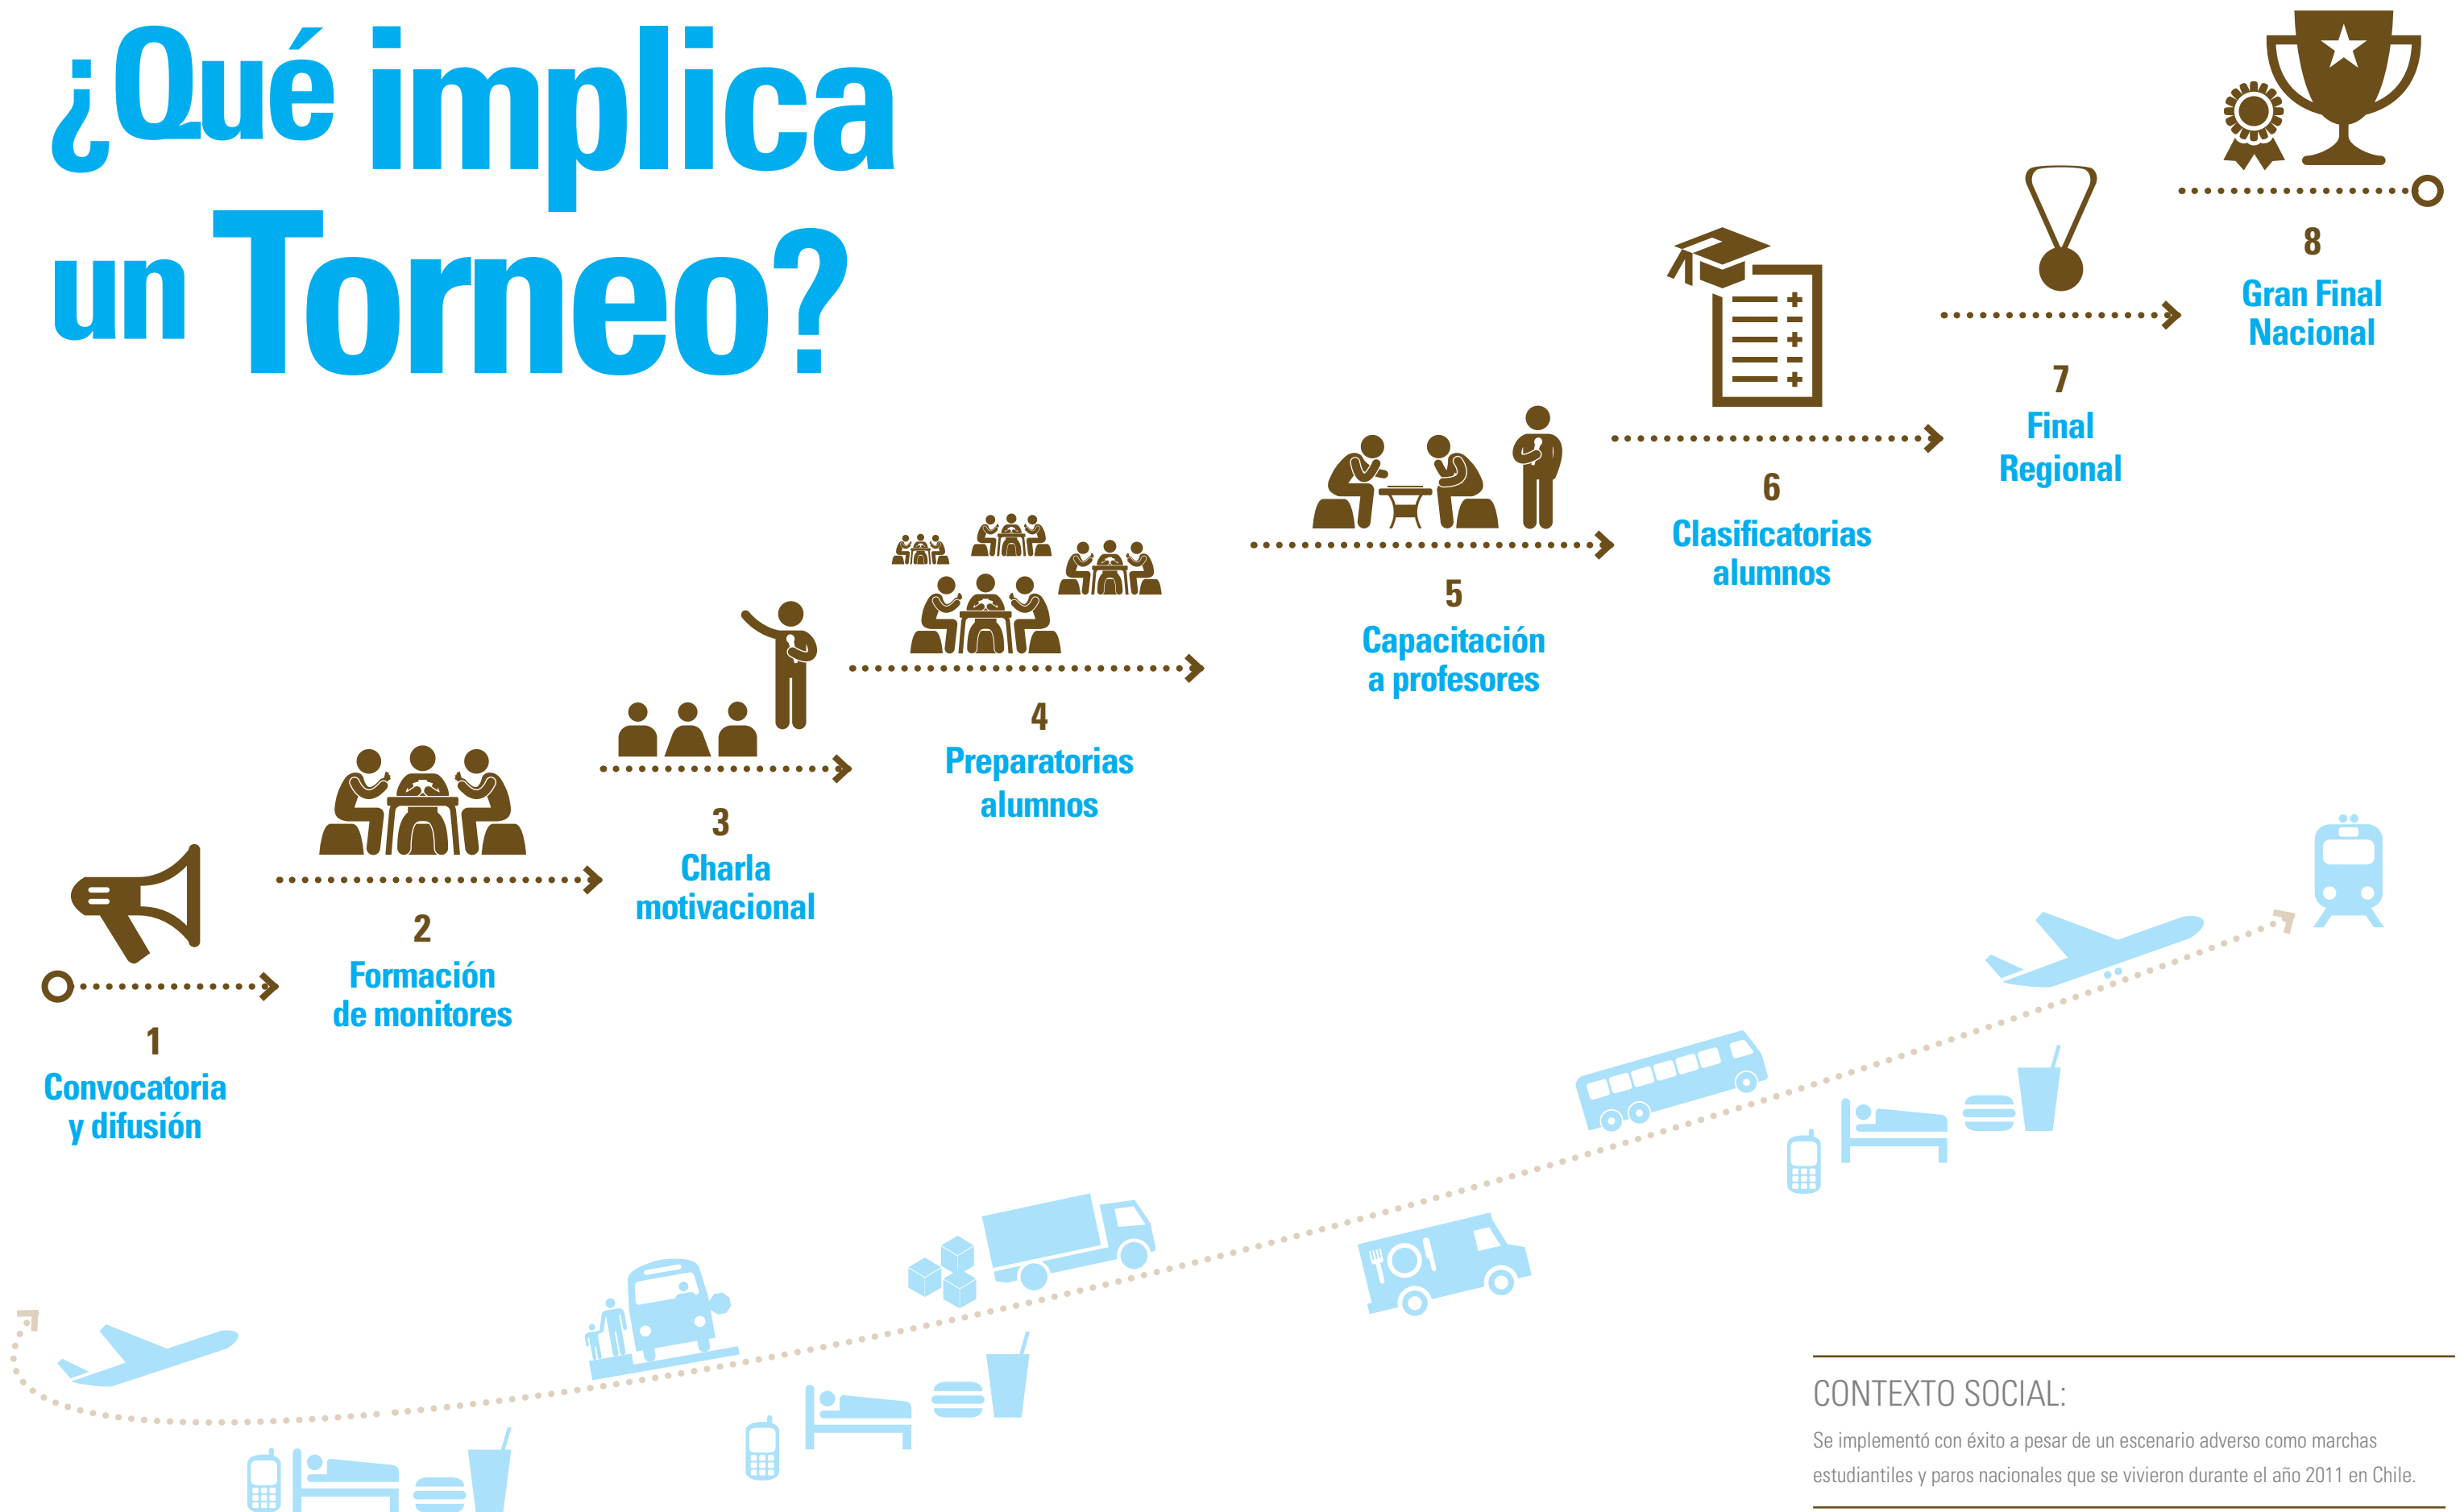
¿Qué implica un Torneo?

1
Convocatoria y difusión

2
Formación de monitores

3
Charla motivacional

4
Preparatorias alumnos

5
Capacitación a profesores

6
Clasificatorias alumnos

7
Final Regional

8
Gran Final Nacional

CONTEXTO SOCIAL:
Se implementó con éxito a pesar de un escenario adverso como marchas estudiantiles y paros nacionales que se vivieron durante el año 2011 en Chile.